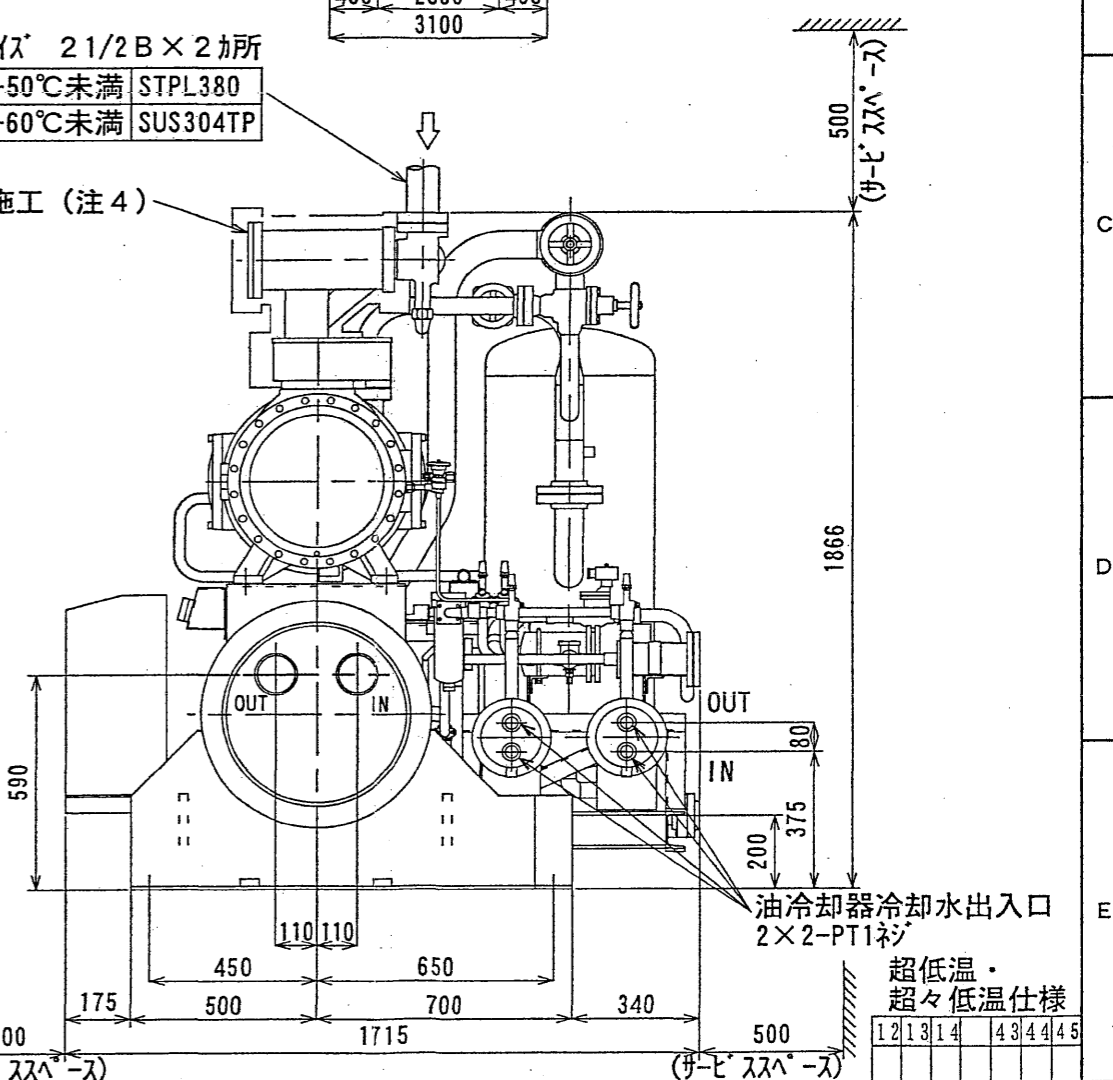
3100

ｲｽﾞ 2 1/2 B × 2 ｶ所
-50℃未満 STPL380
-60℃未満 SUS304TP

施工 (注4)

500
(ｻｰﾋﾞｽｽﾍﾟｰｽ)

C

1866

D

OUT
IN
OUT
80
IN
590
375
200

油冷却器冷却水出入口
2×2-PT1ﾈｼﾞ

E

110 110
450
650
175
500
700
340
00
1715
500
ｽｽﾍﾟｰｽ)
(ｻｰﾋﾞｽｽﾍﾟｰｽ)

超低温・
超々低温仕様

| 12 | 13 | 14 | | 43 | 44 | 45 |
|---|---|---|---|---|---|---|